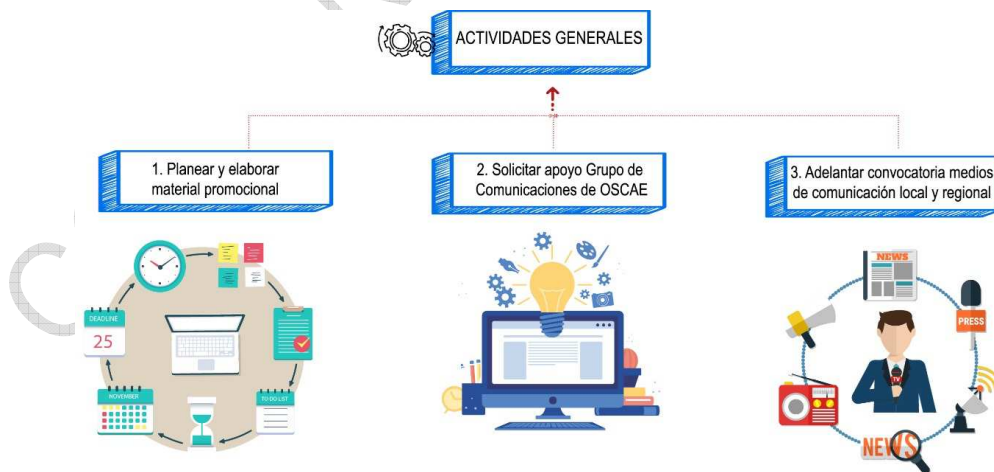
ACTIVIDADES GENERALES

1. Planear y elaborar material promocional

2. Solicitar apoyo Grupo de Comunicaciones de OSCAE

3. Adelantar convocatoria medios de comunicación local y regional

DEADLINE
25

NOVEMBER

TO DO LIST

NEWS

PRESS

NEWS